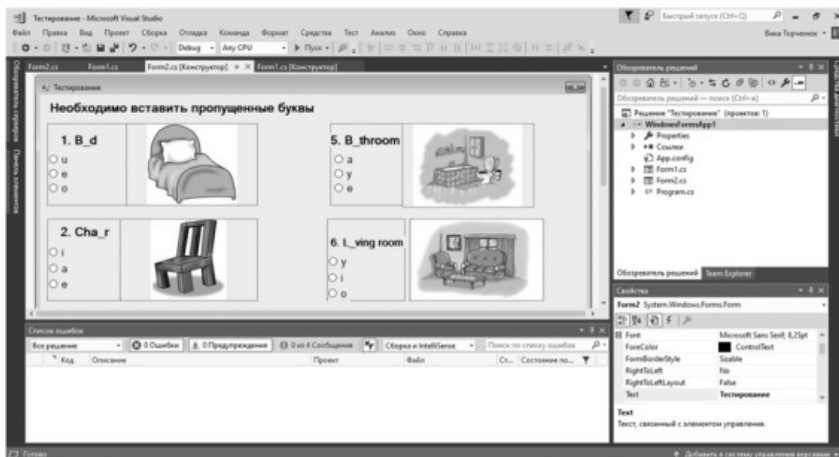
Тестирование - Microsoft Visual Studio
Быстрый запуск (Ctrl+Q)
Файл Правка Вид Проект Сборка Отладка Команда Формат Средства Тест Анализ Окно Справка
Вика Торченюк
Debug Any CPU Пуск
Form2.cs Form1.cs Form2.cs [Конструктор] Form1.cs [Конструктор]
Тестирование
Необходимо вставить пропущенные буквы
1. B_d
u
e
o
5. B_throom
a
y
e
2. Cha_r
i
a
e
6. L_ving room
y
i
o
Обозреватель решений
Обозреватель решений — поиск (Ctrl+ж)
Решение "Тестирование" (проектов: 1)
WindowsFormsApp1
Properties
Ссылки
App.config
Form1.cs
Form2.cs
Program.cs
Обозреватель решений Team Explorer
Свойства
Form2 System.Windows.Forms.Form
| | |
|---|---|
| Font | Microsoft Sans Serif; 8,25pt |
| ForeColor | ControlText |
| FormBorderStyle | Sizable |
| RightToLeft | No |
| RightToLeftLayout | False |
| Text | Тестирование |

Text
Текст, связанный с элементом управления.
Список ошибок
Все решение 0 Ошибки 0 Предупреждения 0 из 4 Сообщения Сборка и IntelliSense Поиск по списку ошибок
Код Описание Проект Файл Ст... Состояние по...
Готово
Добавить в систему управления версиями